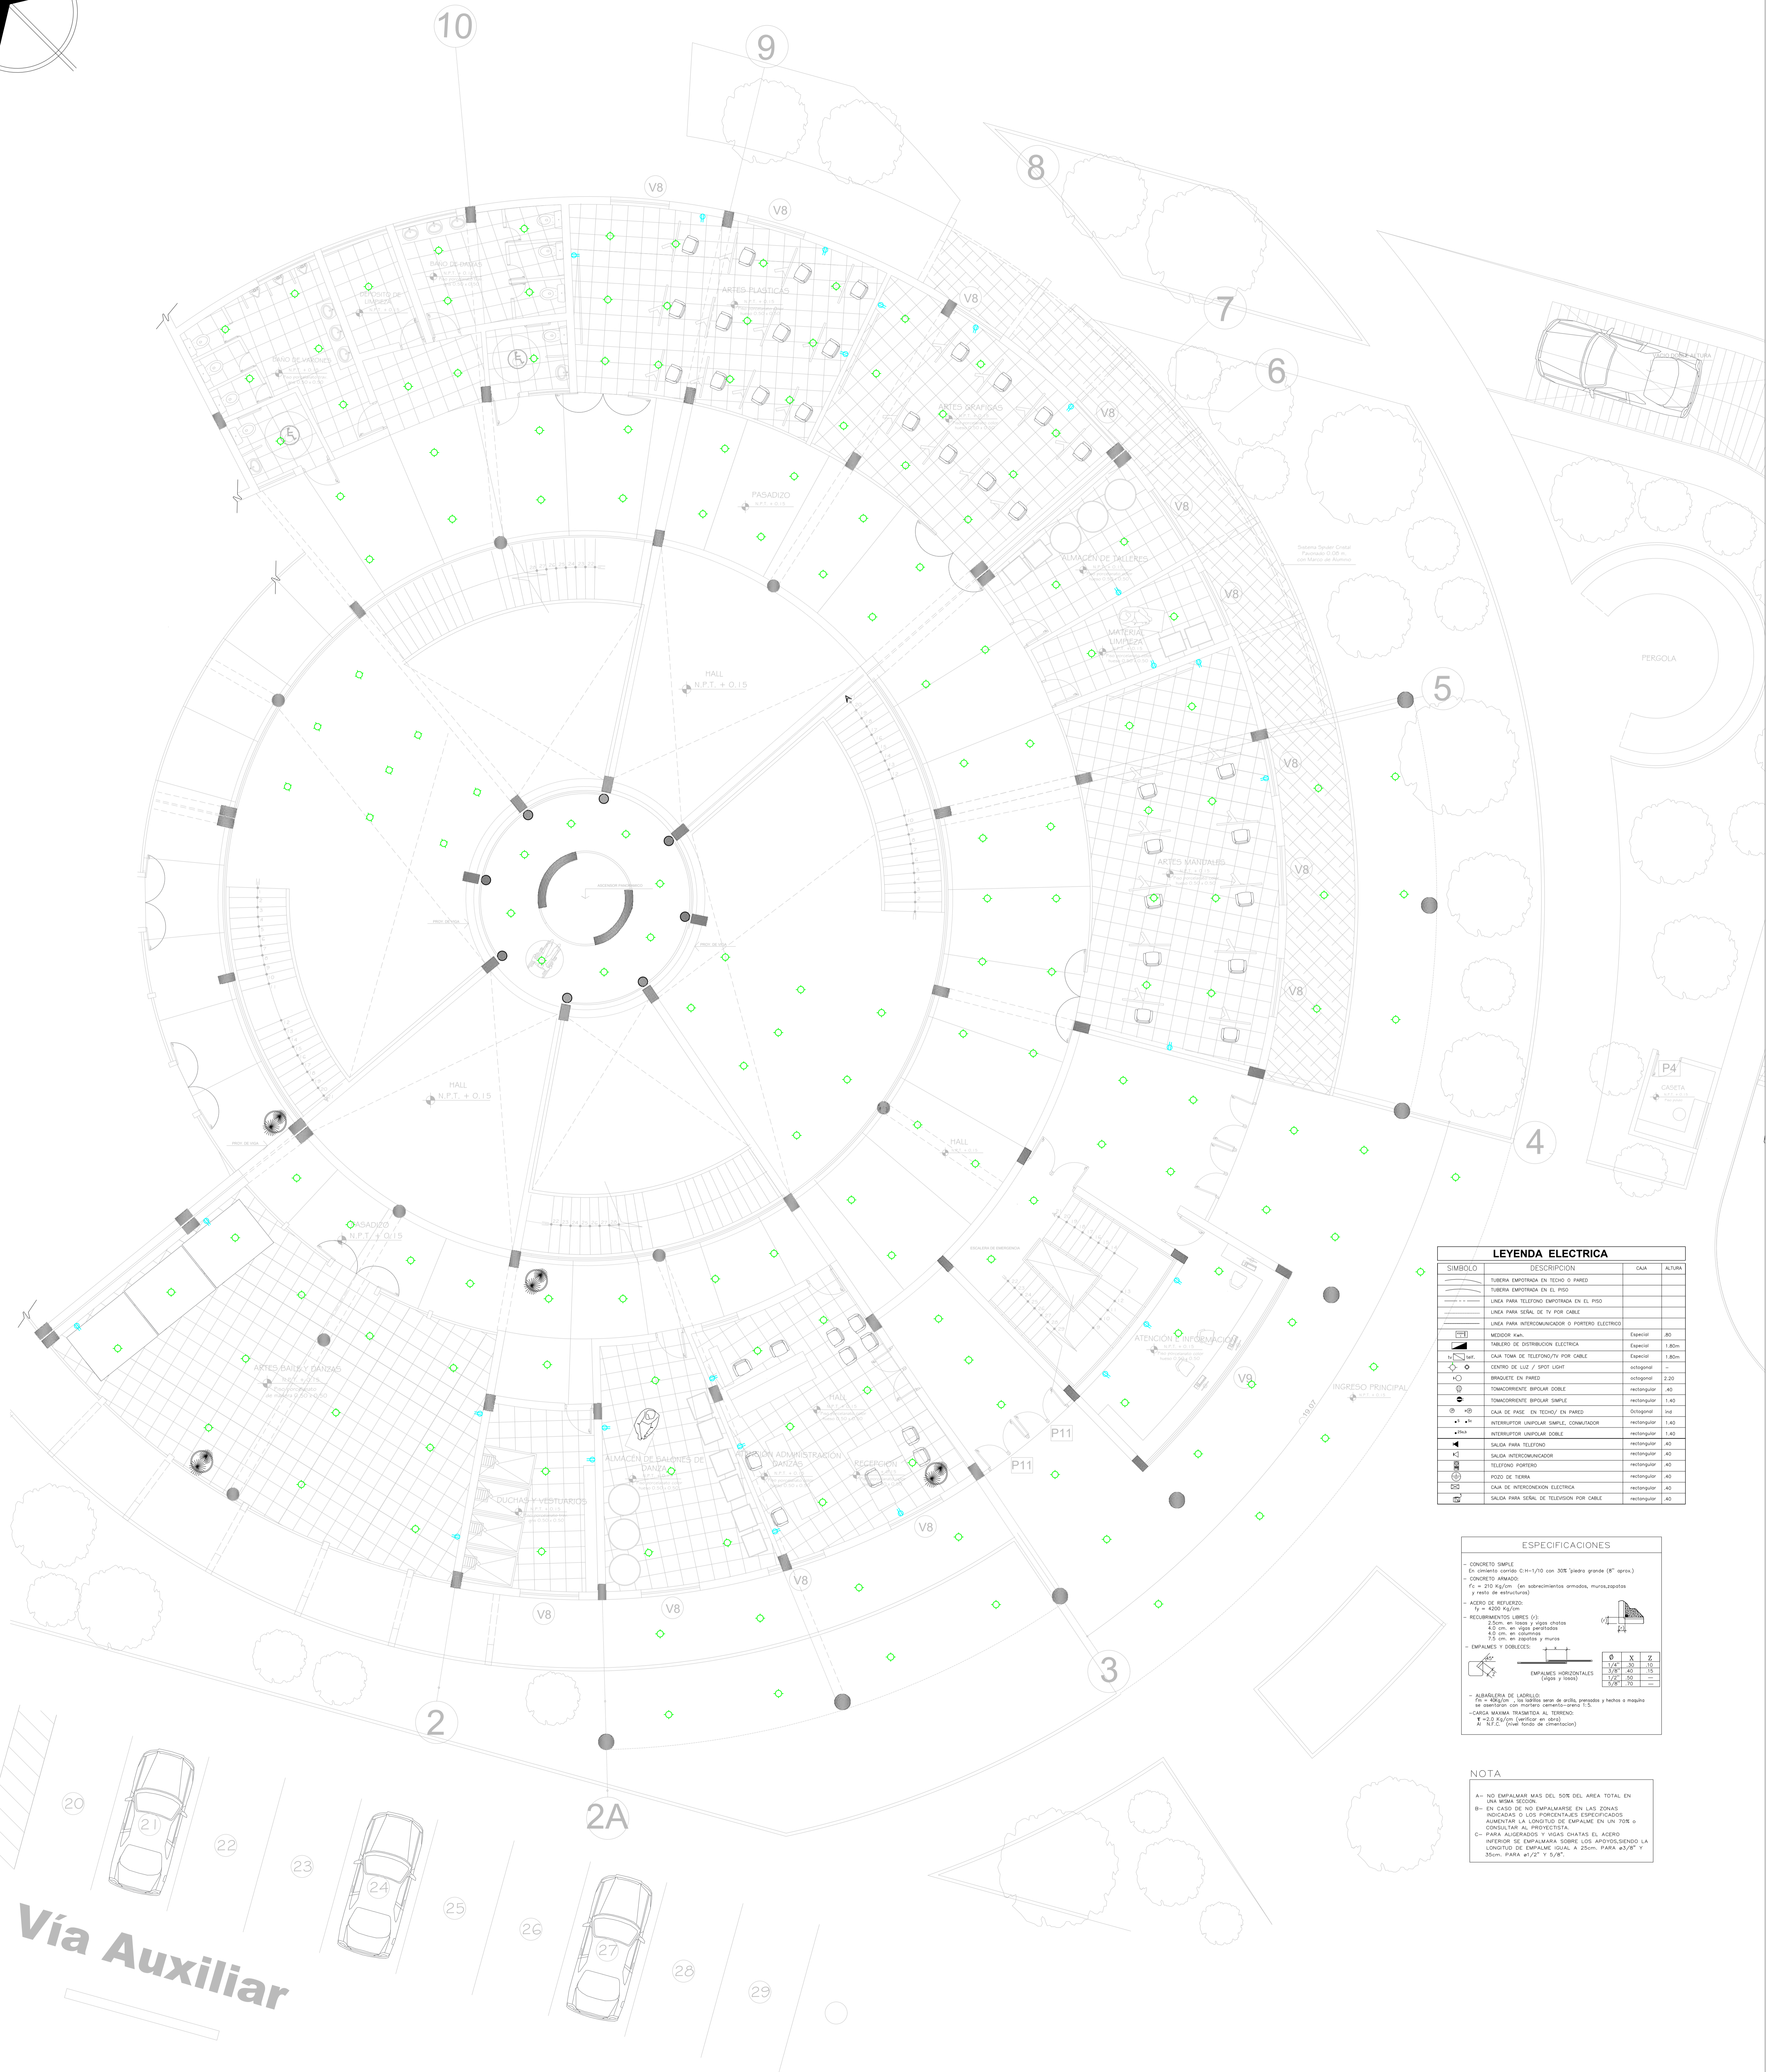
10
9
8
7
6
5
4
3
2
2A

V8
V8
V8
V8
V8
V8
V8
V8
V8
V8
V8
V8
V9

BAÑO DE DAMAS
DEPOSITO DE LIMPIEZA
BAÑO DE VARONES
ARTES PLASTICAS
ARTES GRAFICAS
PASADIZO
ALMACEN DE TALLERES
MATERIAL LIMPIEZA
HALL
N.P.T. + 0.15
ARTES MANUALES
HALL
N.P.T. + 0.15
HALL
PASADIZO
N.P.T. + 0.15
ARTES BAILE Y DANZAS
ALMACEN DE SALONES DE DANZA
DUCHAS Y VESTUARIOS
HALL
DIRECCION ADMINISTRACION DANZAS
RECEPCION
ATENCION E INFORMACION
INGRESO PRINCIPAL
PERGOLA
P4
CASETA
P11
P11

20
21
22
23
24
25
26
27
28
29

Vía Auxiliar

LEYENDA ELECTRICA

| SIMBOLO | DESCRIPCION | CAJA | ALTURA |
|---|---|---|---|
| | TUBERIA EMPOTRADA EN TECHO O PARED | | |
| | TUBERIA EMPOTRADA EN EL PISO | | |
| | LINEA PARA TELEFONO EMPOTRADA EN EL PISO | | |
| | LINEA PARA SEÑAL DE TV POR CABLE | | |
| | LINEA PARA INTERCOMUNICADOR O PORTERO ELECTRICO | | |
| | MEDIDOR Kwh. | Especial | .80 |
| | TABLERO DE DISTRIBUCION ELECTRICA | Especial | 1.80m |
| | CAJA TOMA DE TELEFONO/TV POR CABLE | Especial | 1.80m |
| | CENTRO DE LUZ / SPOT LIGHT | octogonal | -- |
| | BRAQUETE EN PARED | octogonal | 2.20 |
| | TOMACORRIENTE BIPOLAR DOBLE | rectangular | .40 |
| | TOMACORRIENTE BIPOLAR SIMPLE | rectangular | 1.40 |
| | CAJA DE PASE (EN TECHO/ EN PARED | Octogonal | Ind |
| | INTERRUPTOR UNIPOLAR SIMPLE, CONMUTADOR | rectangular | 1.40 |
| | INTERRUPTOR UNIPOLAR DOBLE | rectangular | 1.40 |
| | SALIDA PARA TELEFONO | rectangular | .40 |
| | SALIDA INTERCOMUNICADOR | rectangular | .40 |
| | TELEFONO PORTERO | rectangular | .40 |
| | POZO DE TIERRA | rectangular | .40 |
| | CAJA DE INTERCONEXION ELECTRICA | rectangular | .40 |
| | SALIDA PARA SEÑAL DE TELEVISION POR CABLE | rectangular | .40 |

ESPECIFICACIONES

- CONCRETO SIMPLE
En cimiento corrido C:H-1/10 con 30% piedra grande (8" aprox.)
- CONCRETO ARMADO:
f'c = 210 Kg/cm (en sobrecimientos armados, muros,zapatos y resto de estructuras)
- ACERO DE REFUERZO:
fy = 4200 Kg/cm
- RECUBRIMIENTOS LIBRES (r):
2.5cm. en losas y vigas chatas
4.0 cm. en vigas peraltadas
4.0 cm. en columnas
7.5 cm. en zapatas y muros
- EMPALMES Y DOBLECES:
EMPALMES HORIZONTALES (vigas y losas)

| Ø | X | Z |
|---|---|---|
| 1/4" | .30 | .10 |
| 3/8" | .40 | .15 |
| 1/2" | .50 | -- |
| 5/8" | .70 | -- |

- ALBAÑILERIA DE LADRILLO:
f'm = 40Kg/cm , los ladrillos seran de arcilla, prensados y hechos a maquina se asentaran con mortero cemento-arena 1:5.
-CARGA MAXIMA TRASMITIDA AL TERRENO:
¥ =2.0 Kg/cm (verificar en obra)
Al N.F.C. (nivel fondo de cimentacion)

NOTA

A- NO EMPALMAR MAS DEL 50% DEL AREA TOTAL EN UNA MISMA SECCION.
B- EN CASO DE NO EMPALMARSE EN LAS ZONAS INDICADAS O LOS PORCENTAJES ESPECIFICADOS AUMENTAR LA LONGITUD DE EMPALME EN UN 70% o CONSULTAR AL PROYECTISTA.
C- PARA ALIGERADOS Y VIGAS CHATAS EL ACERO INFERIOR SE EMPALMARA SOBRE LOS APOYOS,SIENDO LA LONGITUD DE EMPALME IGUAL A 25cm. PARA ø3/8" Y 35cm. PARA ø1/2" Y 5/8".